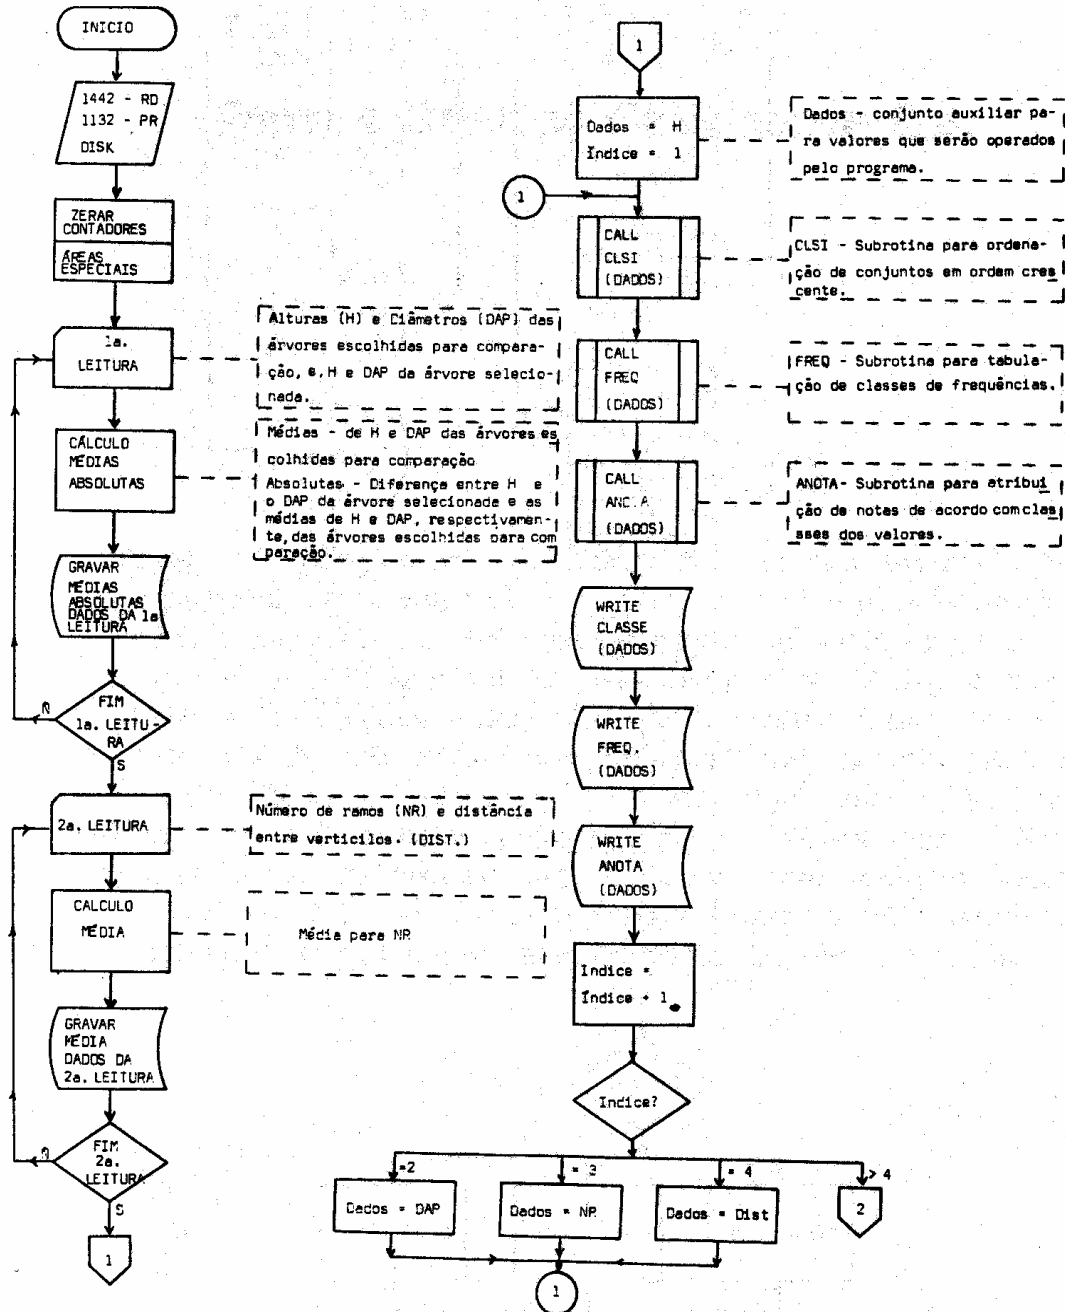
INICIO

1442 - RD
1132 - PR
DISK

ZERAR CONTADORES

ÁREAS ESPECIAIS

1a. LEITURA

Alturas (H) e Diâmetros (DAP) das árvores escolhidas para comparação, e H e DAP da árvore selecionada.

CÁLCULO MÉDIAS ABSOLUTAS

Médias - de H e DAP das árvores escolhidas para comparação

Absolutas - Diferença entre H e o DAP da árvore selecionada e as médias de H e DAP, respectivamente, das árvores escolhidas para comparação.

GRAVAR MÉDIAS ABSOLUTAS DADOS DA 1a LEITURA

FIM 1a. LEITURA

N

S

2a. LEITURA

Número de ramos (NR) e distância entre verticilos. (DIST.)

CALCULO MÉDIA

Média para NR

GRAVAR MÉDIA DADOS DA 2a. LEITURA

FIM 2a. LEITURA

N

S

1

1

Dados = H
Índice = 1

Dados - conjunto auxiliar para valores que serão operados pelo programa.

1

CALL CLSI (DADOS)

CLSI - Subrotina para ordenação de conjuntos em ordem crescente.

CALL FREQ (DADOS)

FREQ - Subrotina para tabulação de classes de frequências.

CALL ANOTA (DADOS)

ANOTA - Subrotina para atribuição de notas de acordo com classes dos valores.

WRITE CLASSE (DADOS)

WRITE FREQ. (DADOS)

WRITE ANOTA (DADOS)

Indice = Índice + 1

Indice?

= 2

= 3

= 4

> 4

Dados = DAP

Dados = NR

Dados = Dist

2

1